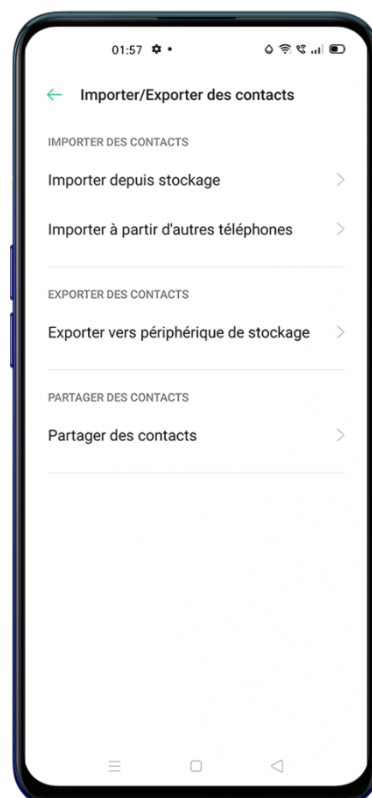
01:57

Importer/Exporter des contacts

IMPORTER DES CONTACTS

Importer depuis stockage

Importer à partir d'autres téléphones

EXPORTER DES CONTACTS

Exporter vers périphérique de stockage

PARTAGER DES CONTACTS

Partager des contacts